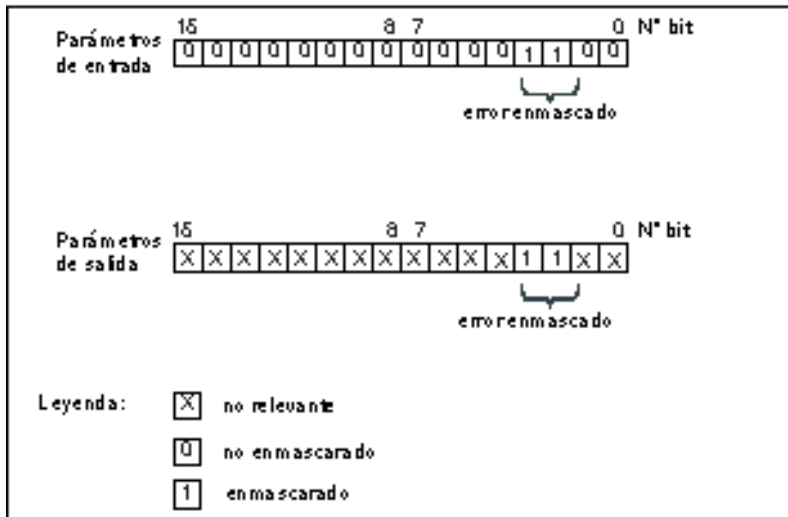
Parámetros de entrada

15 8 7 0 N° bit

| 0 | 0 | 0 | 0 | 0 | 0 | 0 | 0 | 0 | 0 | 0 | 0 | 1 | 1 | 0 | 0 |
|---|---|---|---|---|---|---|---|---|---|---|---|---|---|---|---|

error enmascarado

Parámetros de salida

15 8 7 0 N° bit

| X | X | X | X | X | X | X | X | X | X | X | X | 1 | 1 | X | X |
|---|---|---|---|---|---|---|---|---|---|---|---|---|---|---|---|

error enmascarado

Leyenda:
X no relevante
0 no enmascarado
1 enmascarado